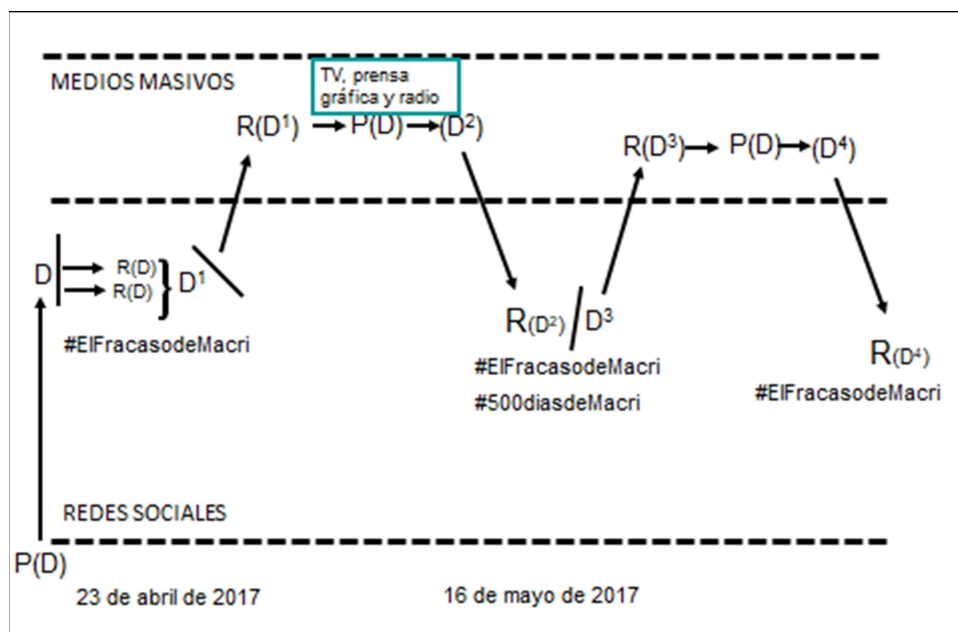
MEDIOS MASIVOS

TV, prensa gráfica y radio

R($D^1$) → P(D) → ($D^2$)

R($D^3$) → P(D) → ($D^4$)

D → R(D)
→ R(D)
} $D^1$

#ElFracasodeMacri

R($D^2$) / $D^3$

#ElFracasodeMacri

#500diasdeMacri

R($D^4$)

#ElFracasodeMacri

REDES SOCIALES

P(D)

23 de abril de 2017

16 de mayo de 2017